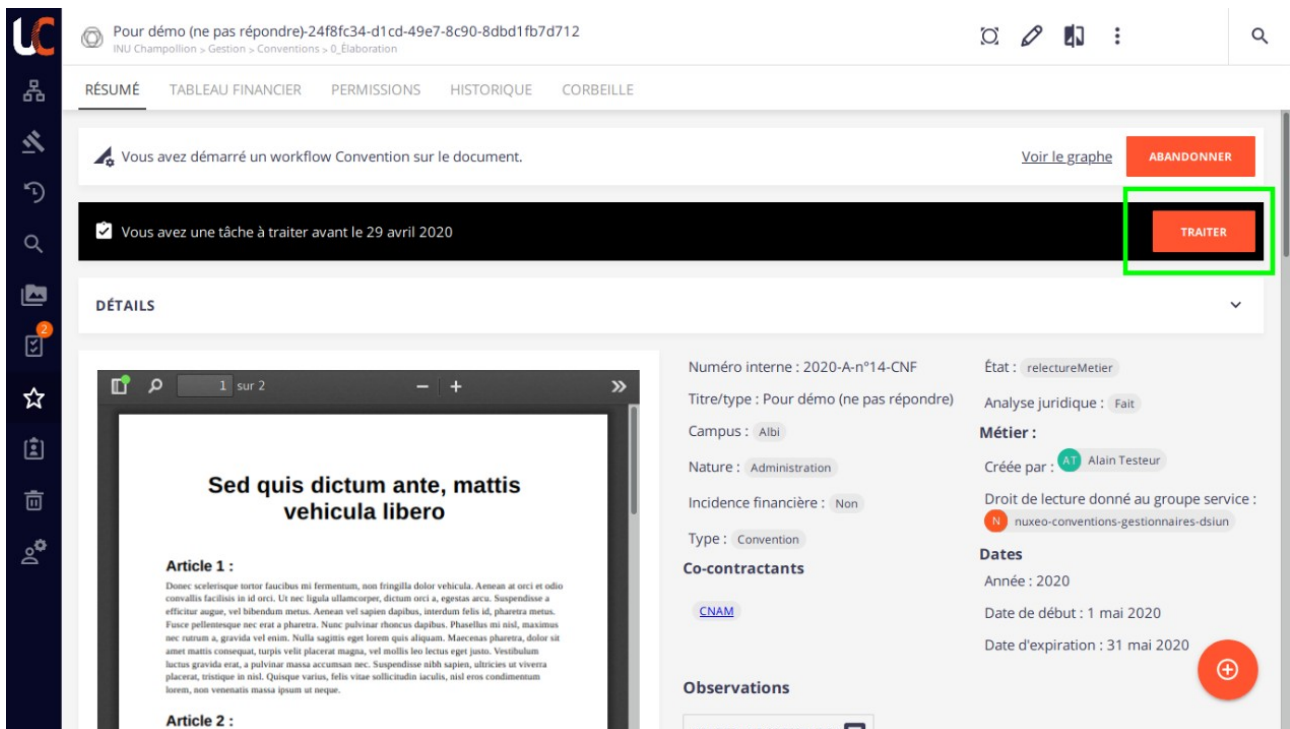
UC

2

Pour démo (ne pas répondre)-24f8fc34-d1cd-49e7-8c90-8dbd1fb7d712
INU Champollion > Gestion > Conventions > 0_Élaboration

RÉSUMÉ TABLEAU FINANCIER PERMISSIONS HISTORIQUE CORBEILLE

Vous avez démarré un workflow Convention sur le document.

Voir le graphe ABANDONNER

Vous avez une tâche à traiter avant le 29 avril 2020

TRAITER

DÉTAILS

1 sur 2

Sed quis dictum ante, mattis vehicula libero

Article 1 :

Donec scelerisque tortor faucibus mi fermentum, non fringilla dolor vehicula. Aenean at orci et odio convallis facilisis in id orci. Ut nec ligula ullamcorper, dictum orci a, egestas arcu. Suspendisse a efficitur augue, vel bibendum metus. Aenean vel sapien dapibus, interdum felis id, pharetra metus. Fusce pellentesque nec erat a pharetra. Nunc pulvinar rhoncus dapibus. Phasellus mi nisl, maximus nec rutrum a, gravida vel enim. Nulla sagittis eget lorem quis aliquam. Maecenas pharetra, dolor sit amet mattis consequat, turpis velit placerat magna, vel mollis leo lectus eget justo. Vestibulum luctus gravida erat, a pulvinar massa accumsan nec. Suspendisse nibh sapien, ultricies ut viverra placerat, tristique in nisl. Quisque varius, felis vitae sollicitudin iaculis, nisl eros condimentum lorem, non venenatis massa ipsum ut neque.

Article 2 :

Numéro interne : 2020-A-n°14-CNF

Titre/type : Pour démo (ne pas répondre)

Campus : Albi

Nature : Administration

Incidence financière : Non

Type : Convention

Co-contractants

CNAM

Observations

État : relectureMetier

Analyse juridique : Fait

Métier :

Créée par : AT Alain Testeur

Droit de lecture donné au groupe service :
N nuxeo-conventions-gestionnaires-dsiun

Dates

Année : 2020

Date de début : 1 mai 2020

Date d'expiration : 31 mai 2020